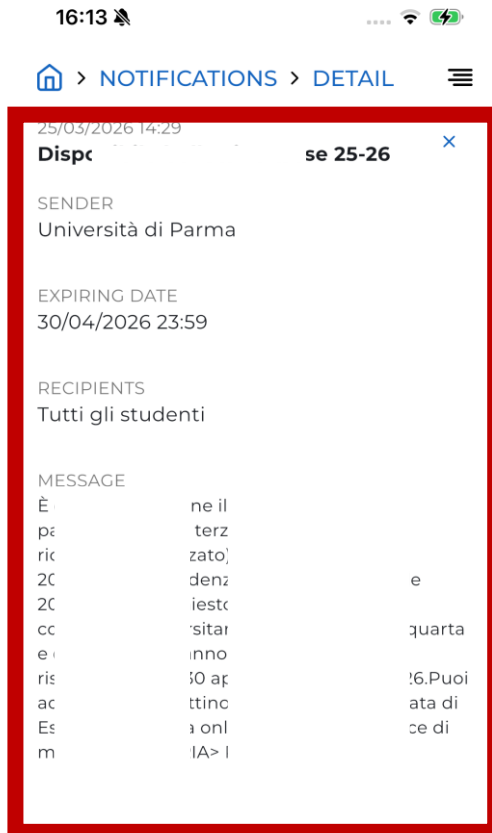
16:13

> NOTIFICATIONS > DETAIL

25/03/2026 14:29
Dispo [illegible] se 25-26
×

SENDER
Università di Parma

EXPIRING DATE
30/04/2026 23:59

RECIPIENTS
Tutti gli studenti

MESSAGE
È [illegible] ne il pa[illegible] terz ric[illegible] zato) 20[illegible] denz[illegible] e 20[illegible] iesto co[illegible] rsitar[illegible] quarta e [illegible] nno ris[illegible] 30 ap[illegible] 26.Puoi ac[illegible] ttino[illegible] ata di Es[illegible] a onl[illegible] ce di m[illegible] IA> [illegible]